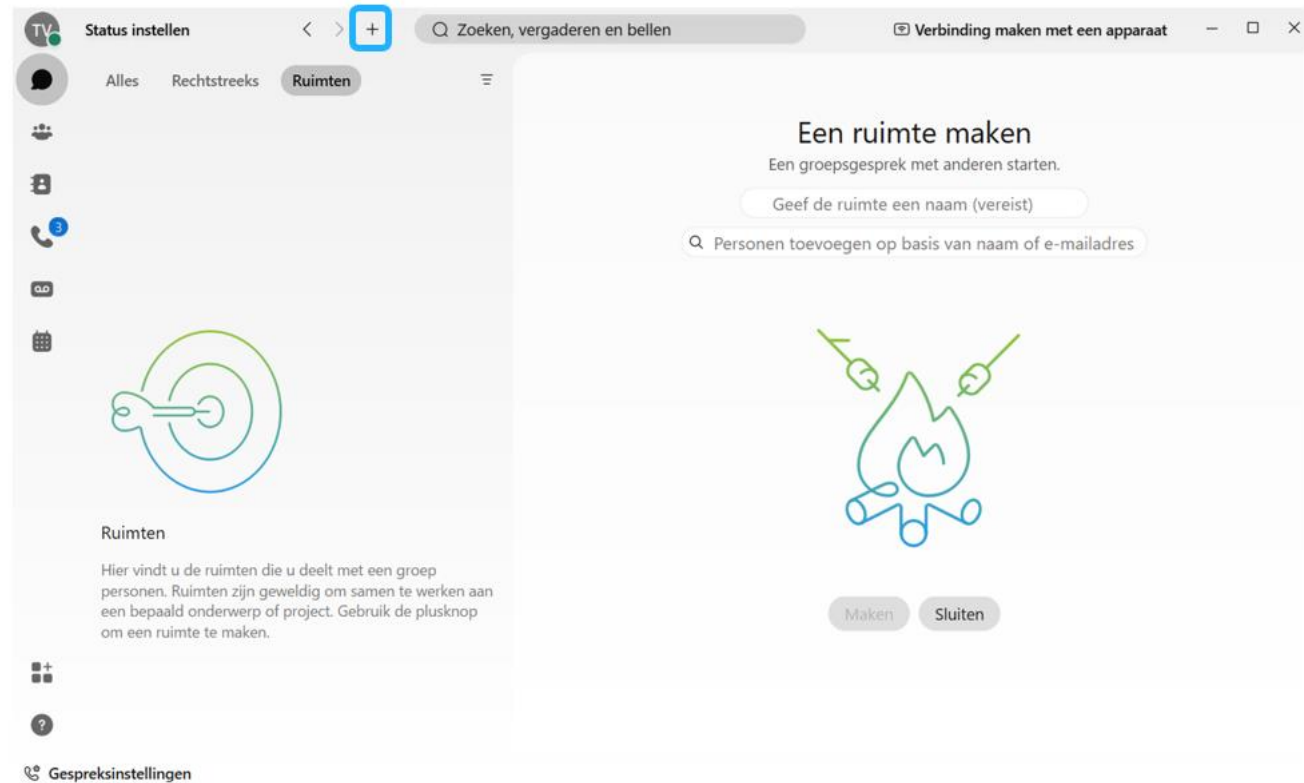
TV Status instellen

+

Zoeken, vergaderen en bellen

Verbinding maken met een apparaat

Alles Rechtstreeks Ruimten

3

Een ruimte maken

Een groepsgesprek met anderen starten.

Geef de ruimte een naam (vereist)

Personen toevoegen op basis van naam of e-mailadres

Ruimten

Hier vindt u de ruimten die u deelt met een groep personen. Ruimten zijn geweldig om samen te werken aan een bepaald onderwerp of project. Gebruik de plusknop om een ruimte te maken.

Maken Sluiten

Gespreksinstellingen